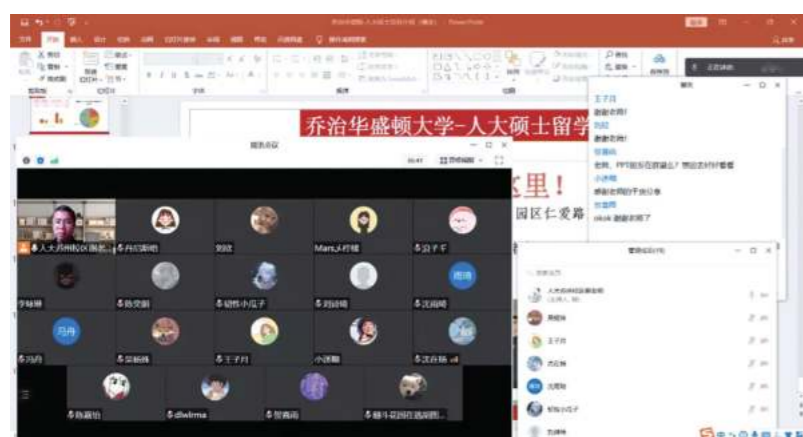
乔治华盛顿大学-人大硕士留学

里!

园区仁爱路

王子月
谢谢老师!
刘欣
谢谢老师!
贺嘉怡
老师, PPT能否在群里么? 想这次好好看看
小冰颖
感谢老师的干货分享
刘雪同
ohok 谢谢老师了

人大苏州校区国际...
丹红朝晖
刘欣
Mars,A村镇
贝子千
李畅琳
陈奕丽
切性小瓜子
刘佳楠
沈阔阔
冯丹
吴晓燕
王子月
小冰颖
沈谷扬
陈嘉怡
dlwlrma
贺嘉怡
糖牛花园住西苏里...